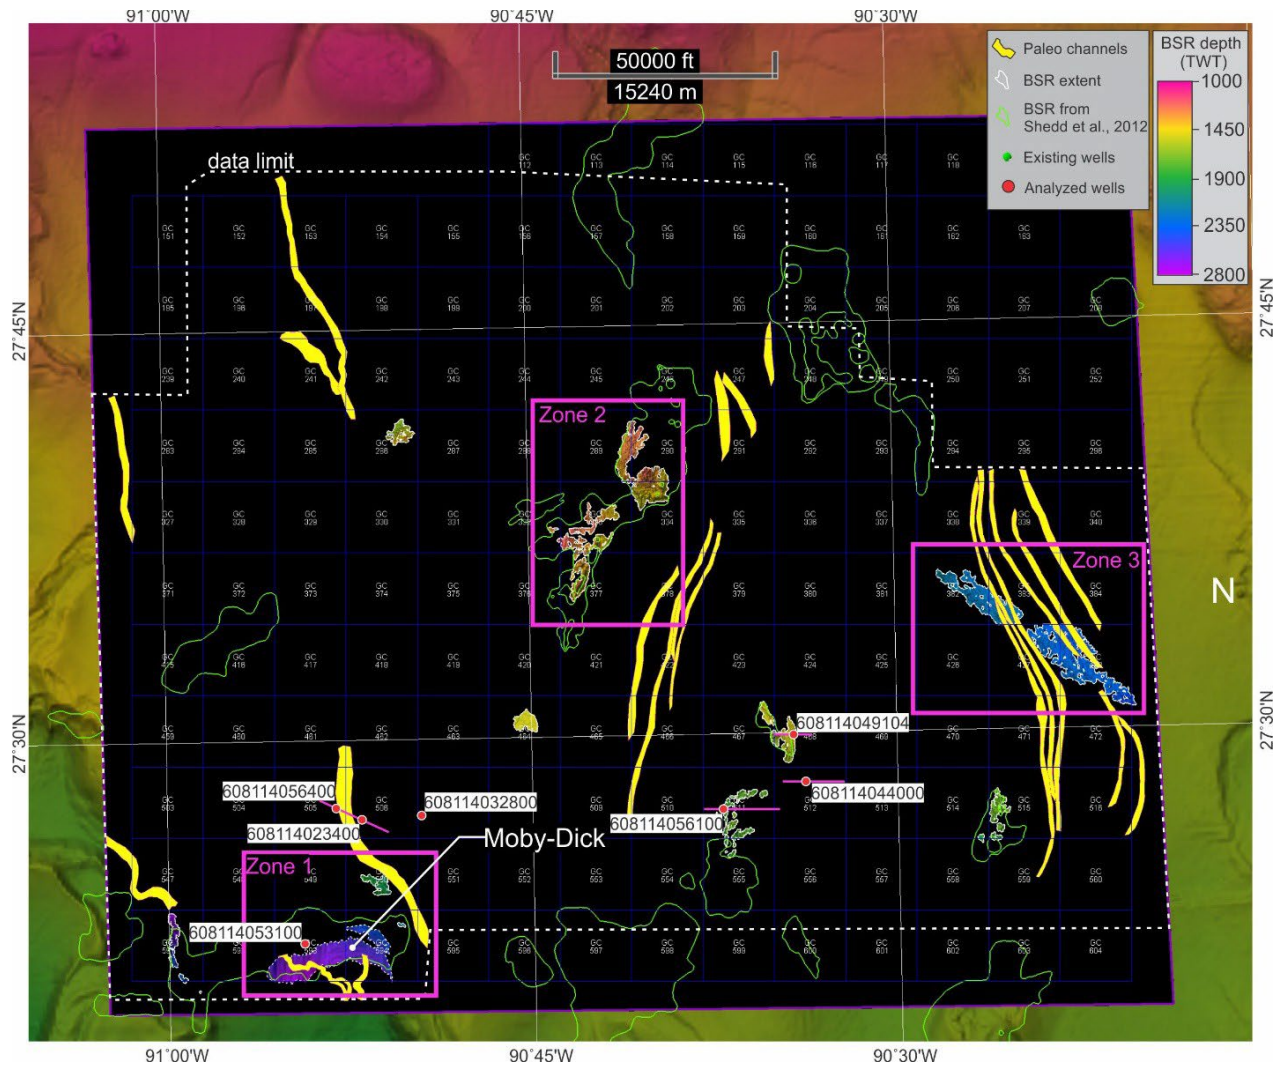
91°00'W
90°45'W
90°30'W
50000 ft
15240 m
Paleo channels
BSR extent
BSR from Shedd et al., 2012
Existing wells
Analyzed wells
BSR depth (TWT)
1000
1450
1900
2350
2800
27°45'N
27°45'N
data limit
GC 112
GC 113
GC 114
GC 115
GC 116
GC 117
GC 118
GC 151
GC 152
GC 153
GC 154
GC 155
GC 156
GC 157
GC 158
GC 159
GC 160
GC 161
GC 162
GC 163
GC 195
GC 196
GC 197
GC 198
GC 199
GC 200
GC 201
GC 202
GC 203
GC 204
GC 205
GC 206
GC 207
GC 208
GC 239
GC 240
GC 241
GC 242
GC 243
GC 244
GC 245
GC 246
GC 247
GC 248
GC 249
GC 250
GC 251
GC 252
Zone 2
GC 283
GC 284
GC 285
GC 286
GC 287
GC 288
GC 289
GC 290
GC 291
GC 292
GC 293
GC 294
GC 295
GC 296
GC 327
GC 328
GC 329
GC 330
GC 331
GC 332
GC 334
GC 335
GC 336
GC 337
GC 338
GC 339
GC 340
Zone 3
N
GC 371
GC 372
GC 373
GC 374
GC 375
GC 376
GC 377
GC 378
GC 379
GC 380
GC 381
GC 382
GC 383
GC 384
GC 415
GC 416
GC 417
GC 418
GC 419
GC 420
GC 421
GC 422
GC 423
GC 424
GC 425
GC 426
GC 427
608114049104
27°30'N
27°30'N
GC 459
GC 460
GC 461
GC 462
GC 463
GC 464
GC 465
GC 466
GC 467
GC 468
GC 469
GC 470
GC 471
GC 472
608114056400
608114032800
608114044000
GC 503
GC 504
GC 505
GC 506
GC 509
GC 510
GC 512
GC 513
GC 514
GC 515
GC 516
608114023400
608114056100
Moby-Dick
Zone 1
GC 547
GC 548
GC 549
GC 551
GC 552
GC 553
GC 554
GC 555
GC 556
GC 557
GC 558
GC 559
GC 560
608114053100
GC 591
GC 592
GC 595
GC 596
GC 597
GC 598
GC 599
GC 600
GC 601
GC 602
GC 603
GC 604
91°00'W
90°45'W
90°30'W